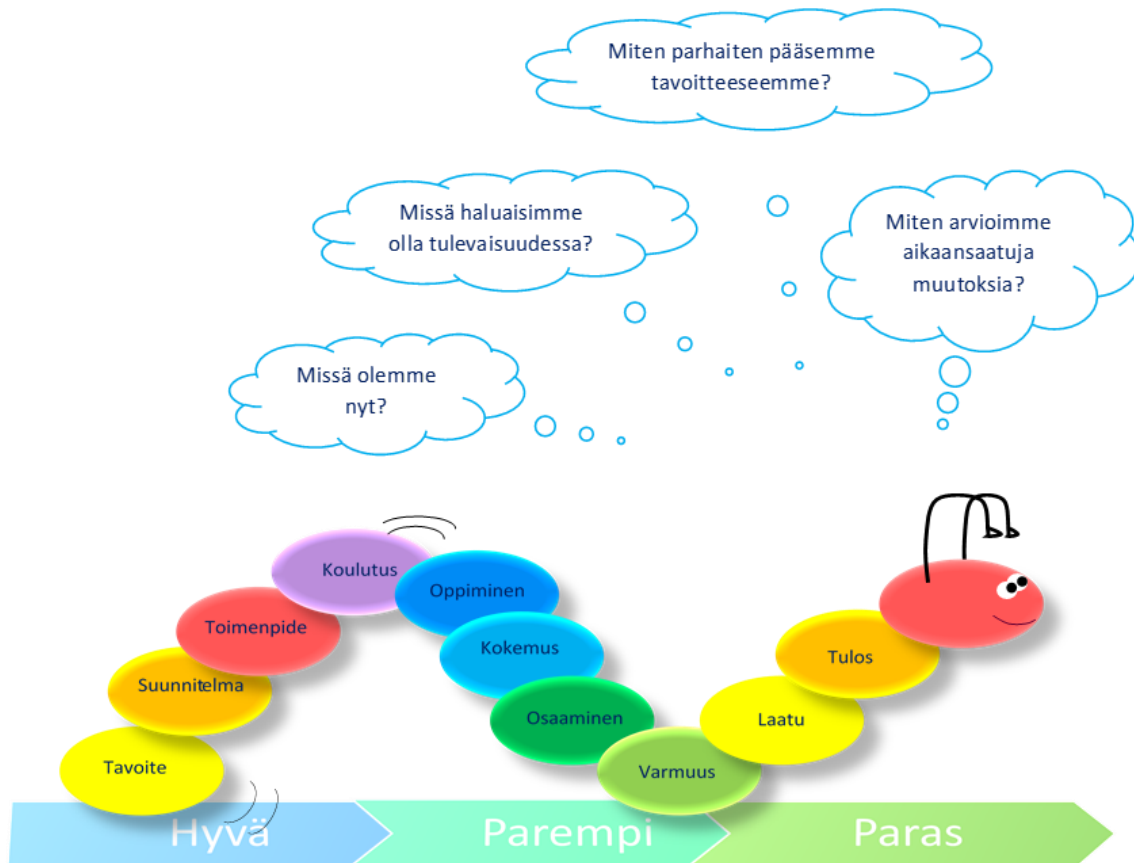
Miten parhaiten pääsemme tavoitteeseemme?

Missä haluaisimme olla tulevaisuudessa?

Miten arvioimme aikaansaatuja muutoksia?

Missä olemme nyt?

Koulutus

Oppiminen

Toimenpide

Kokemus

Suunnitelma

Osaaminen

Tavoite

Varmuus

Laatu

Tulos

Hyvä

Parempi

Paras